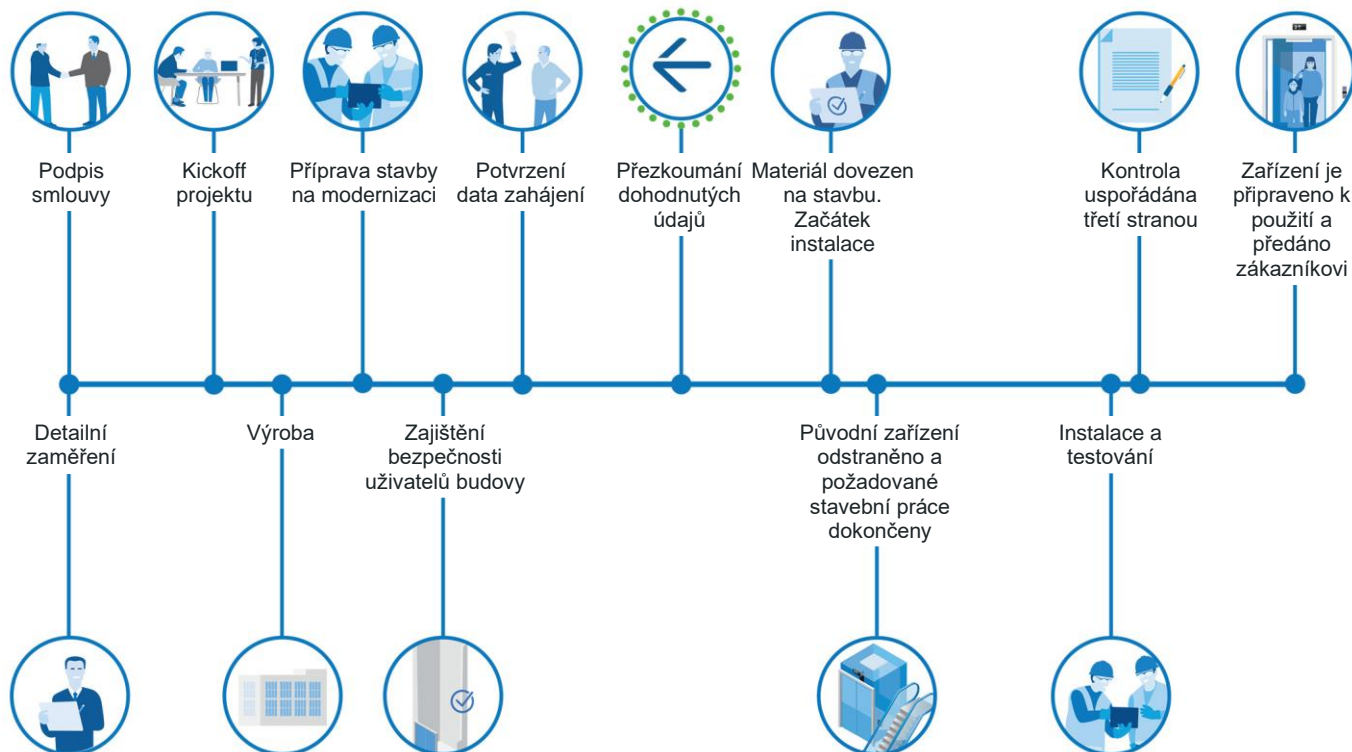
Podpis smlouvy

Kickoff projektu

Příprava stavby na modernizaci

Potvrzení data zahájení

Přezkoumání dohodnutých údajů

Materiál dovezen na stavbu. Začátek instalace

Kontrola uspořádána třetí stranou

Zařízení je připraveno k použití a předáno zákazníkovi

Detailní zaměření

Výroba

Zajištění bezpečnosti uživatelů budovy

Původní zařízení odstraněno a požadované stavební práce dokončeny

Instalace a testování